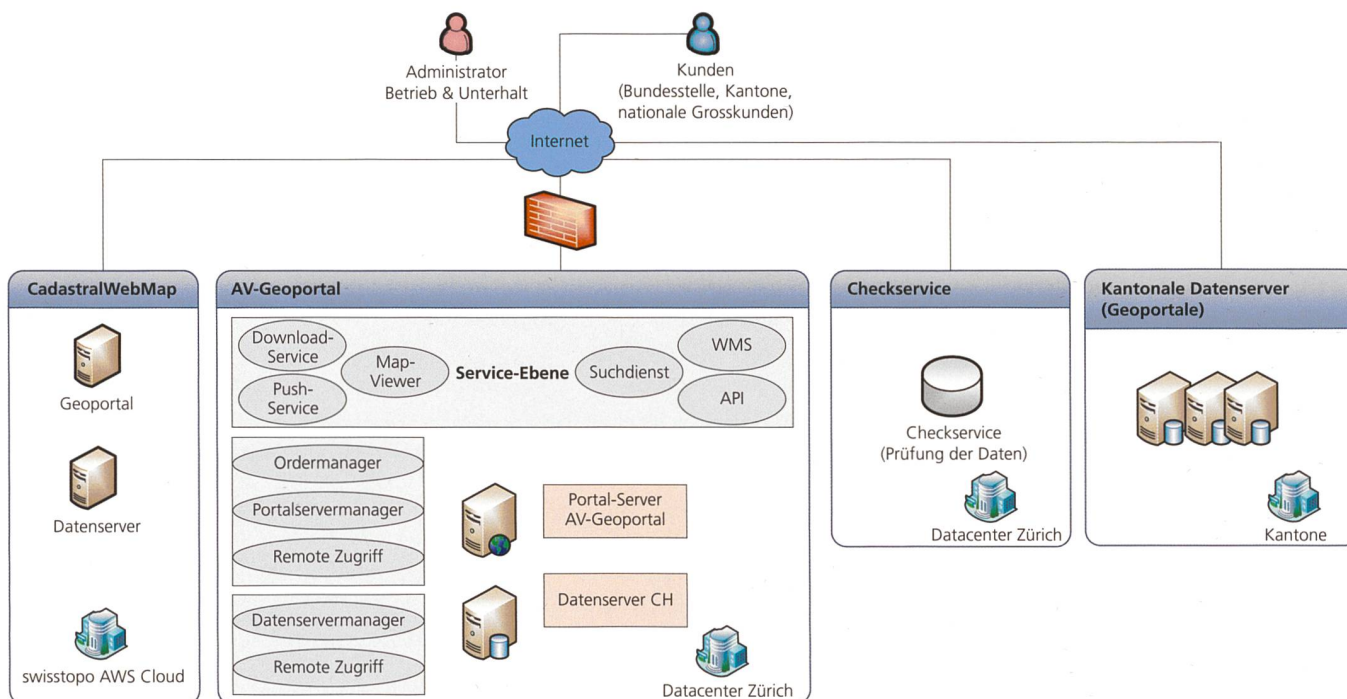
Administrator
Betrieb & Unterhalt

Kunden
(Bundesstelle, Kantone, nationale Grosskunden)

Internet

CadastralWebMap

Geoportal

Datenserver

swisstopo AWS Cloud

AV-Geoportal

Download-Service

Push-Service

Map-Viewer

Service-Ebene

Suchdienst

WMS

API

Ordermanager

Portalservermanager

Remote Zugriff

Portal-Server
AV-Geoportal

Datenservermanager

Remote Zugriff

Datenserver CH

Datacenter Zürich

Checkservice

Checkservice
(Prüfung der Daten)

Datacenter Zürich

Kantonale Datenserver (Geoportale)

Kantone